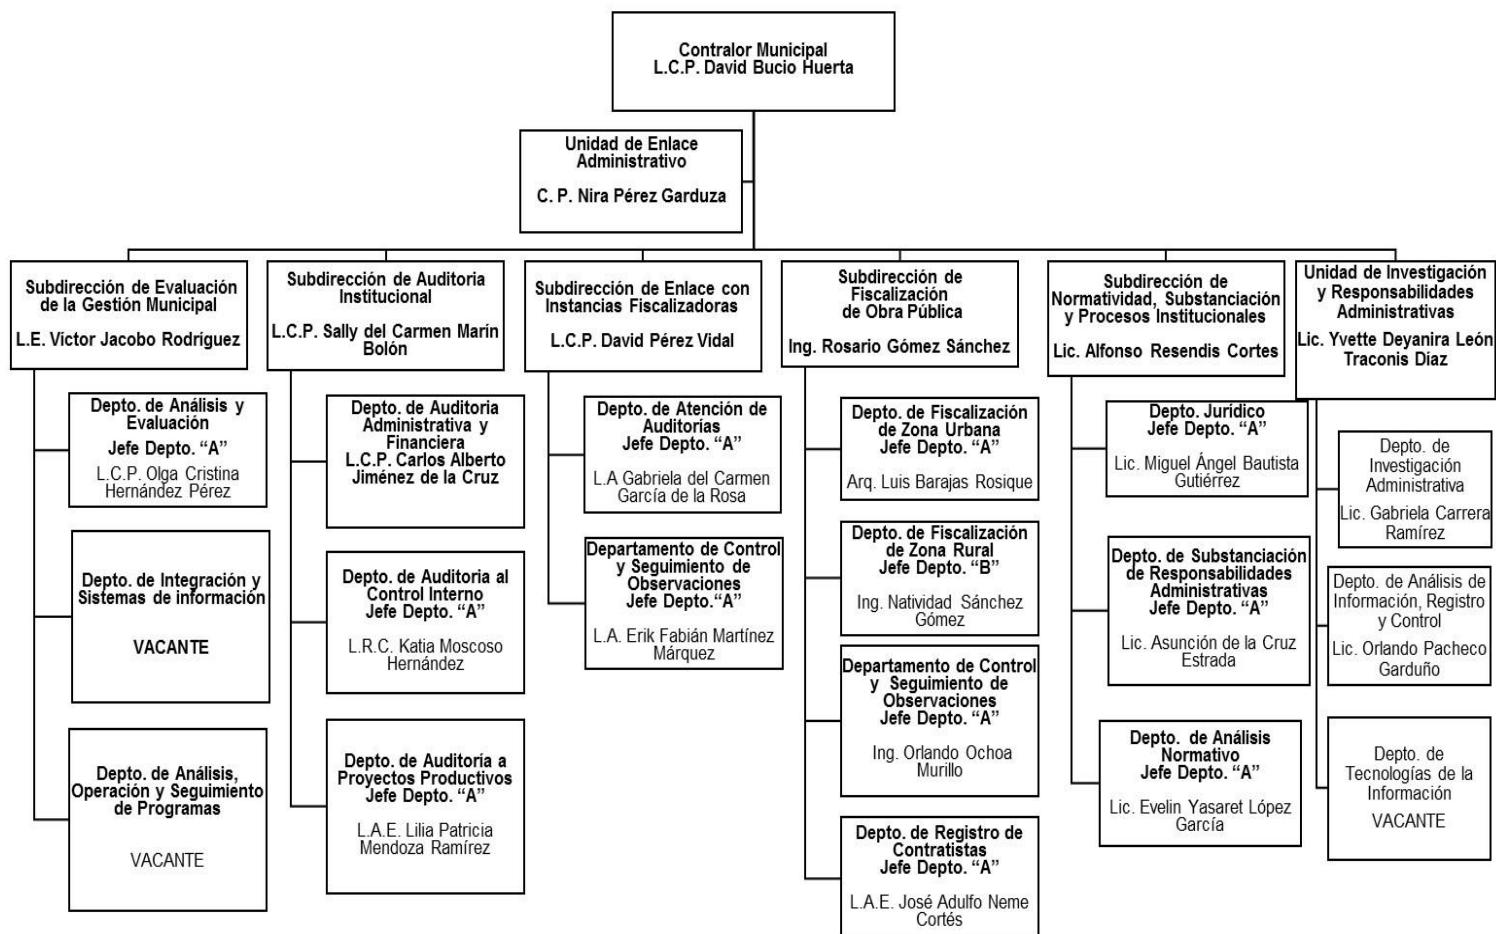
Contralor Municipal
L.C.P. David Bucio Huerta

Unidad de Enlace Administrativo

C. P. Nira Pérez Garduza

Subdirección de Evaluación de la Gestión Municipal

L.E. Víctor Jacobo Rodríguez

Depto. de Análisis y Evaluación
Jefe Depto. "A"
L.C.P. Olga Cristina Hernández Pérez

Depto. de Integración y Sistemas de información

VACANTE

Depto. de Análisis, Operación y Seguimiento de Programas

VACANTE

Subdirección de Auditoria Institucional

L.C.P. Sally del Carmen Marín Bolón

Depto. de Auditoria Administrativa y Financiera
L.C.P. Carlos Alberto Jiménez de la Cruz

Depto. de Auditoria al Control Interno
Jefe Depto. "A"

L.R.C. Katia Moscoso Hernández

Depto. de Auditoría a Proyectos Productivos
Jefe Depto. "A"

L.A.E. Lilia Patricia Mendoza Ramírez

Subdirección de Enlace con Instancias Fiscalizadoras

L.C.P. David Pérez Vidal

Depto. de Atención de Auditorias
Jefe Depto. "A"

L.A Gabriela del Carmen García de la Rosa

Departamento de Control y Seguimiento de Observaciones
Jefe Depto."A"

L.A. Erik Fabián Martínez Márquez

Subdirección de Fiscalización de Obra Pública

Ing. Rosario Gómez Sánchez

Depto. de Fiscalización de Zona Urbana
Jefe Depto. "A"

Arq. Luis Barajas Rosique

Depto. de Fiscalización de Zona Rural
Jefe Depto. "B"

Ing. Natividad Sánchez Gómez

Departamento de Control y Seguimiento de Observaciones
Jefe Depto. "A"

Ing. Orlando Ochoa Murillo

Depto. de Registro de Contratistas
Jefe Depto. "A"

L.A.E. José Adulfo Neme Cortés

Subdirección de Normatividad, Substanciación y Procesos Institucionales

Lic. Alfonso Resendis Cortes

Depto. Jurídico
Jefe Depto. "A"

Lic. Miguel Ángel Bautista Gutiérrez

Depto. de Substanciación de Responsabilidades Administrativas
Jefe Depto. "A"

Lic. Asunción de la Cruz Estrada

Depto. de Análisis Normativo
Jefe Depto. "A"

Lic. Evelin Yasaret López García

Unidad de Investigación y Responsabilidades Administrativas
Lic. Yvette Deyanira León Traconis Díaz

Depto. de Investigación Administrativa

Lic. Gabriela Carrera Ramírez

Depto. de Análisis de Información, Registro y Control

Lic. Orlando Pacheco Garduño

Depto. de Tecnologías de la Información

VACANTE